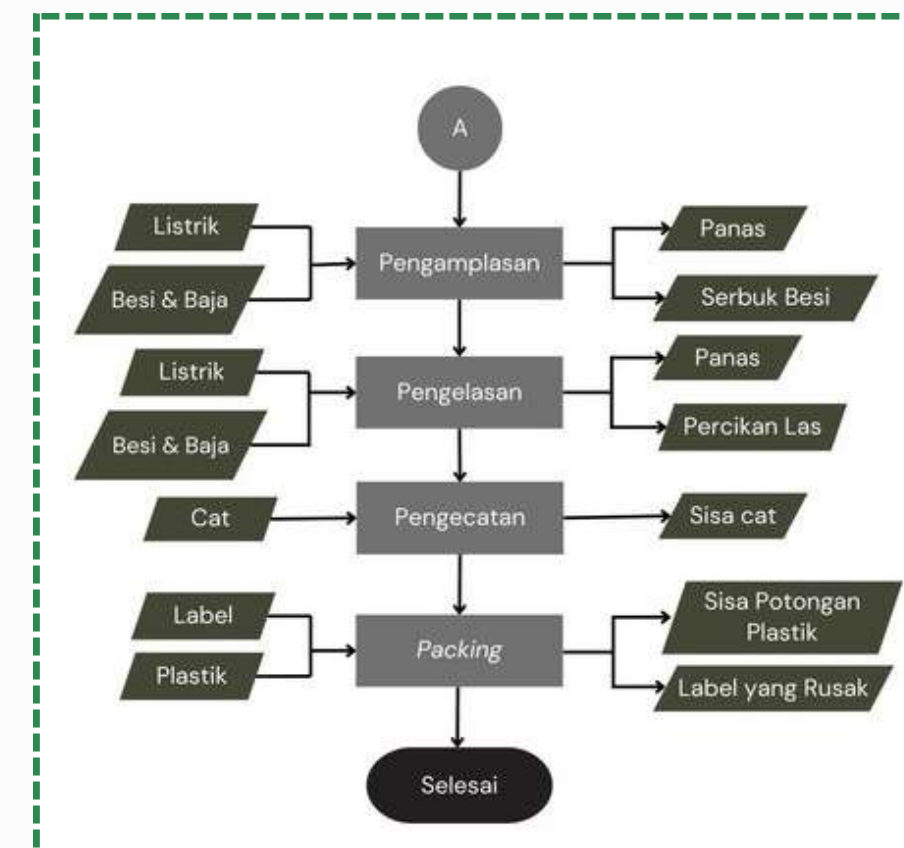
A

Listrik

Besi & Baja

Pengamplasan

Panas

Serbuk Besi

Listrik

Besi & Baja

Pengelasan

Panas

Percikan Las

Cat

Pengecatan

Sisa cat

Label

Plastik

*Packing*

Sisa Potongan Plastik

Label yang Rusak

Selesai